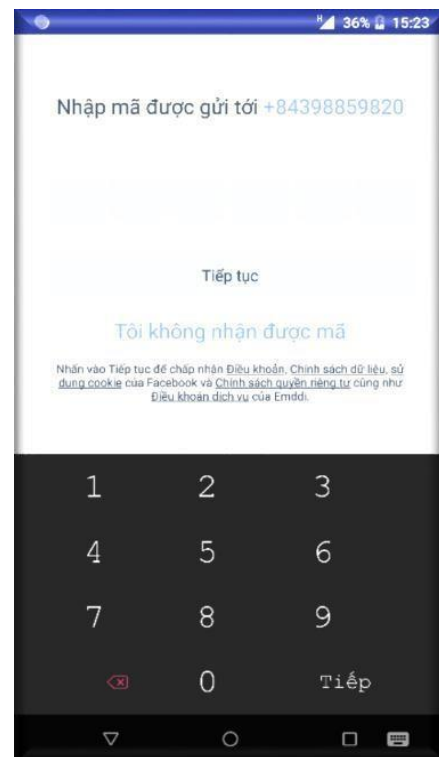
H 36% 15:23

Nhập mã được gửi tới +84398859820

Tiếp tục

Tôi không nhận được mã

Nhấn vào Tiếp tục để chấp nhận Điều khoản, Chính sách dữ liệu, sử dụng cookie của Facebook và Chính sách quyền riêng tư cũng như Điều khoản dịch vụ của Emddi.

1
2
3
4
5
6
7
8
9
0
Tiếp